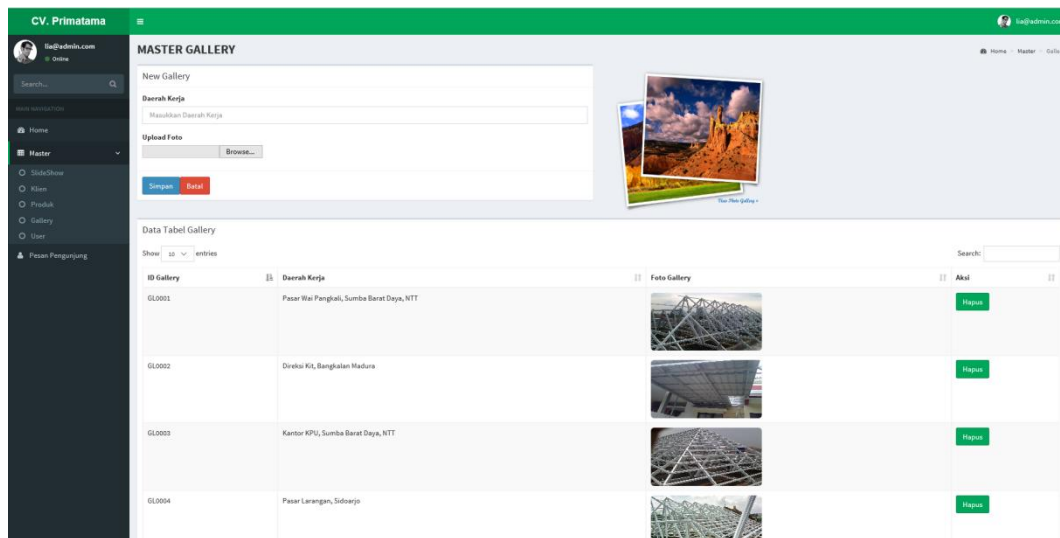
CV. Primatama

lia@admin.com

lia@admin.com
Online

Search...

MAIN NAVIGATION

Home

Master

SlideShow

Klien

Produk

Gallery

User

Pesan Pengunjung

MASTER GALLERY

Home > Master > Galle

New Gallery

Daerah Kerja

Masukkan Daerah Kerja

Upload Foto

Browse...

Simpan Batal

Data Tabel Gallery

Show 10 entries

Search:

| ID Gallery | Daerah Kerja | Foto Gallery | Aksi |
|---|---|---|---|
| GL0001 | Pasar Wai Pangkali, Sumba Barat Daya, NTT | | Hapus |
| GL0002 | Direksi Kit, Bangkalan Madura | | Hapus |
| GL0003 | Kantor KPU, Sumba Barat Daya, NTT | | Hapus |
| GL0004 | Pasar Larangan, Sidoarjo | | Hapus |